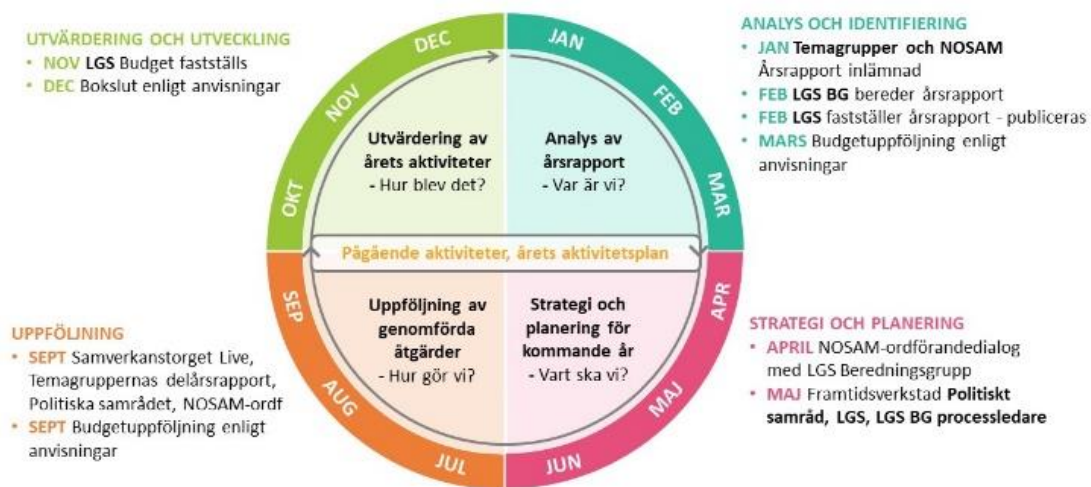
UTVÄRDERING OCH UTVECKLING
• NOV LGS Budget fastställs
• DEC Bokslut enligt anvisningar

ANALYS OCH IDENTIFIERING
• JAN Temagrupper och NOSAM Årsrapport inlämnad
• FEB LGS BG bereder årsrapport
• FEB LGS fastställer årsrapport - publiceras
• MARS Budgetuppföljning enligt anvisningar

DEC
JAN
NOV
FEB
OKT
MAR

Utvärdering av årets aktiviteter
- Hur blev det?

Analys av årsrapport
- Var är vi?

Pågående aktiviteter, årets aktivitetsplan

Uppföljning av genomförda åtgärder
- Hur gör vi?

Strategi och planering för kommande år
- Vart ska vi?

SEP
APR
AUG
MAJ
JUL
JUN

UPPFÖLJNING
• SEPT Samverkanstorget Live, Temagruppernas delårsrapport, Politiska samrådet, NOSAM-ordf
• SEPT Budgetuppföljning enligt anvisningar

STRATEGI OCH PLANERING
• APRIL NOSAM-ordförandedialog med LGS Beredningsgrupp
• MAJ Framtidsverkstad Politiskt samråd, LGS, LGS BG processledare